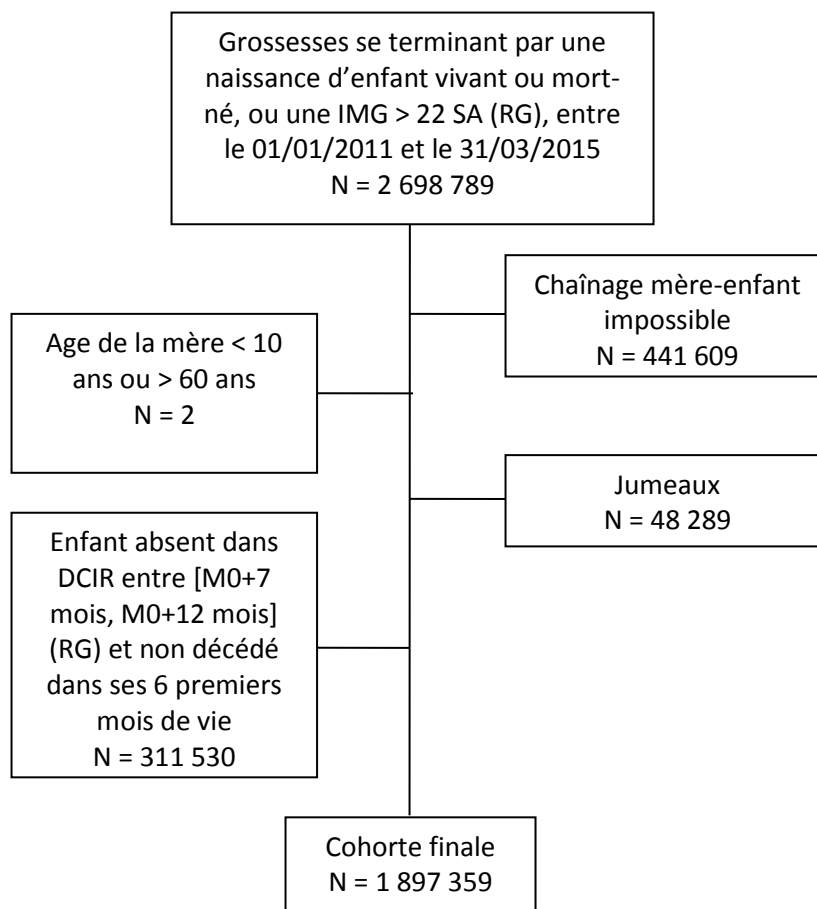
Grossesses se terminant par une naissance d’enfant vivant ou mort-né, ou une IMG > 22 SA (RG), entre le 01/01/2011 et le 31/03/2015
N = 2 698 789

Chaînage mère-enfant impossible
N = 441 609

Age de la mère < 10 ans ou > 60 ans
N = 2

Jumeaux
N = 48 289

Enfant absent dans DCIR entre [M0+7 mois, M0+12 mois] (RG) et non décédé dans ses 6 premiers mois de vie
N = 311 530

Cohorte finale
N = 1 897 359